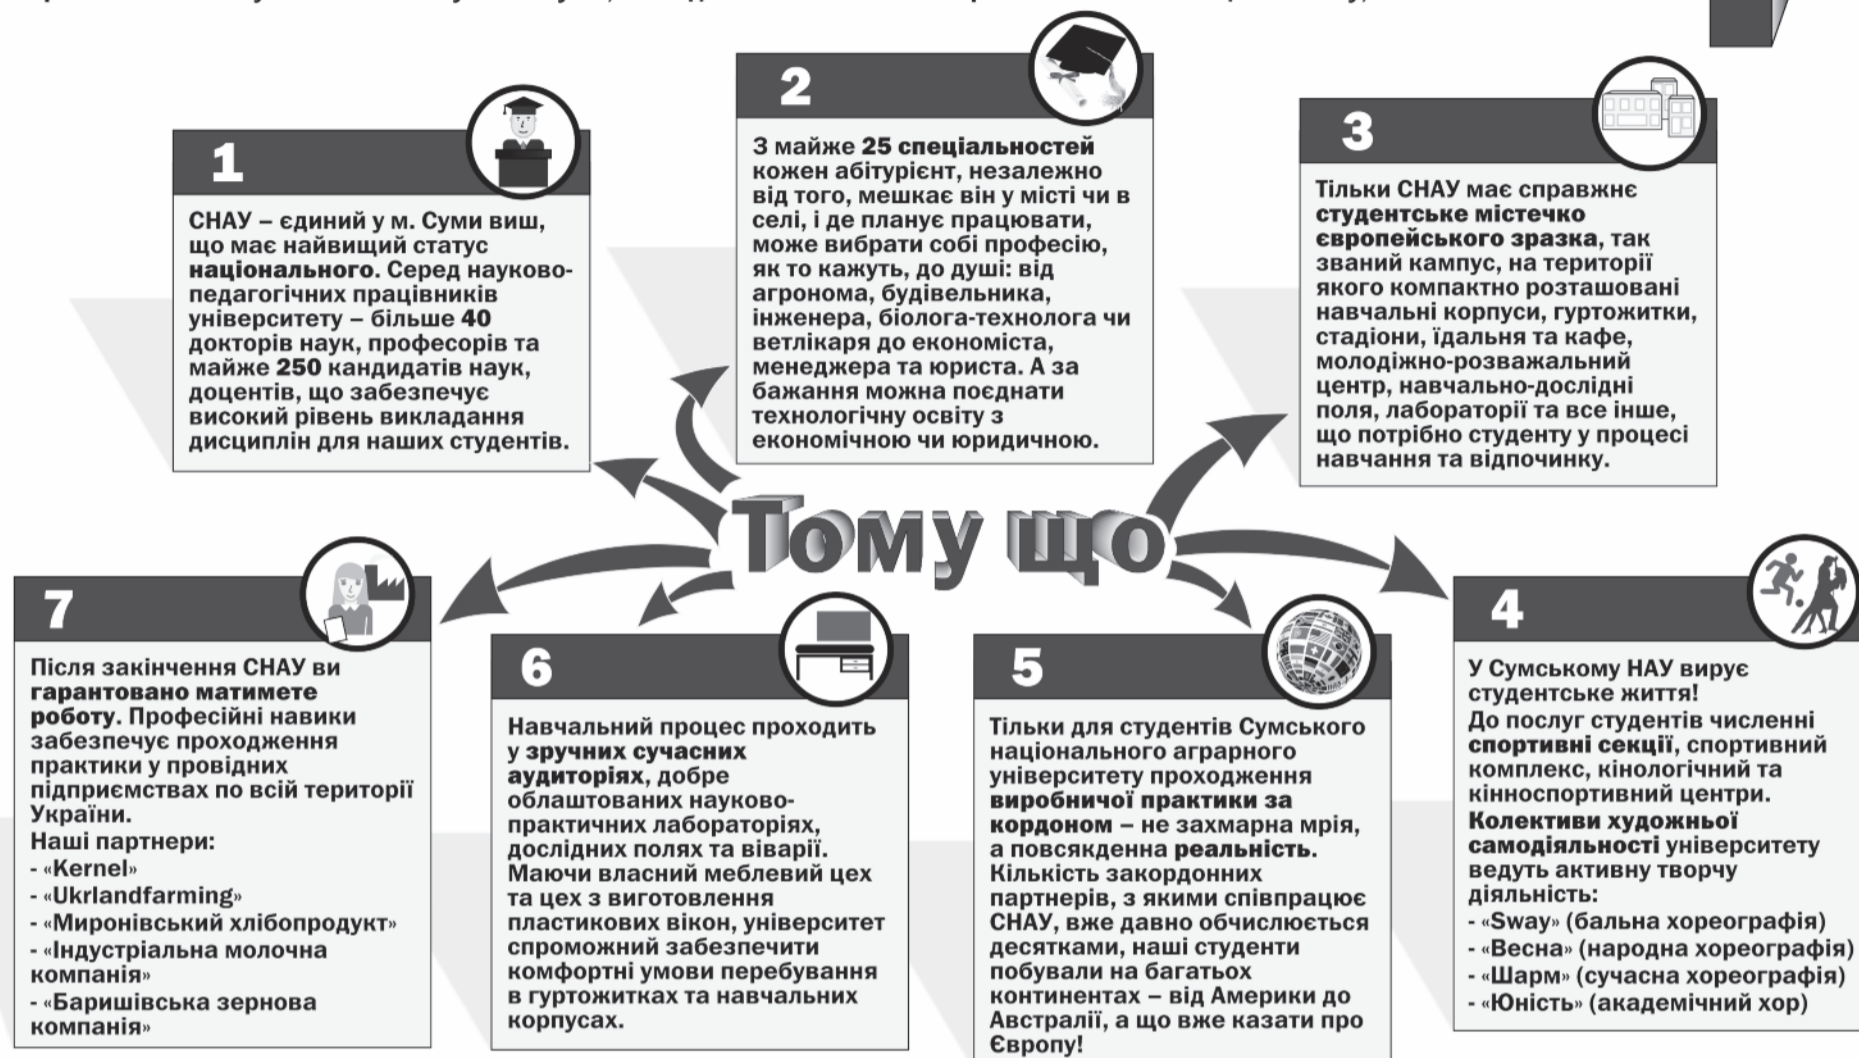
Тому що

1

СНАУ – єдиний у м. Суми виш, що має найвищий статус національного. Серед науково-педагогічних працівників університету – більше 40 докторів наук, професорів та майже 250 кандидатів наук, доцентів, що забезпечує високий рівень викладання дисциплін для наших студентів.

2

З майже 25 спеціальностей кожен абітурієнт, незалежно від того, мешкає він у місті чи в селі, і де планує працювати, може вибрати собі професію, як то кажуть, до душі: від агронома, будівельника, інженера, біолога-технолога чи ветлікаря до економіста, менеджера та юриста. А за бажання можна поєднати технологічну освіту з економічною чи юридичною.

3

Тільки СНАУ має справжнє студентське містечко європейського зразка, так званий кампус, на території якого компактно розташовані навчальні корпуси, гуртожитки, стадіони, їдальня та кафе, молодіжно-розважальний центр, навчально-дослідні поля, лабораторії та все інше, що потрібно студенту у процесі навчання та відпочинку.

7

Після закінчення СНАУ ви гарантовано матимете роботу. Професійні навики забезпечує проходження практики у провідних підприємствах по всій території України.
Наші партнери:
- «Kernel»
- «Ukrlandfarming»
- «Миронівський хлібопродукт»
- «Індустріальна молочна компанія»
- «Баришівська зернова компанія»

6

Навчальний процес проходить у зручних сучасних аудиторіях, добре облаштованих науково-практичних лабораторіях, дослідних полях та виварії. Маючи власний меблевий цех та цех з виготовлення пластикових вікон, університет спроможний забезпечити комфортні умови перебування в гуртожитках та навчальних корпусах.

5

Тільки для студентів Сумського національного аграрного університету проходження виробничої практики за кордоном – не захмарна мрія, а повсякденна реальність. Кількість закордонних партнерів, з якими співпрацює СНАУ, вже давно обчислюється десятками, наші студенти побували на багатьох континентах – від Америки до Австралії, а що вже казати про Європу!

4

У Сумському НАУ вирує студентське життя!
До послуг студентів численні спортивні секції, спортивний комплекс, кінологічний та кінноспортивний центри.
Колективи художньої самодіяльності університету ведуть активну творчу діяльність:
- «Sway» (бальна хореографія)
- «Весна» (народна хореографія)
- «Шарм» (сучасна хореографія)
- «Юність» (академічний хор)